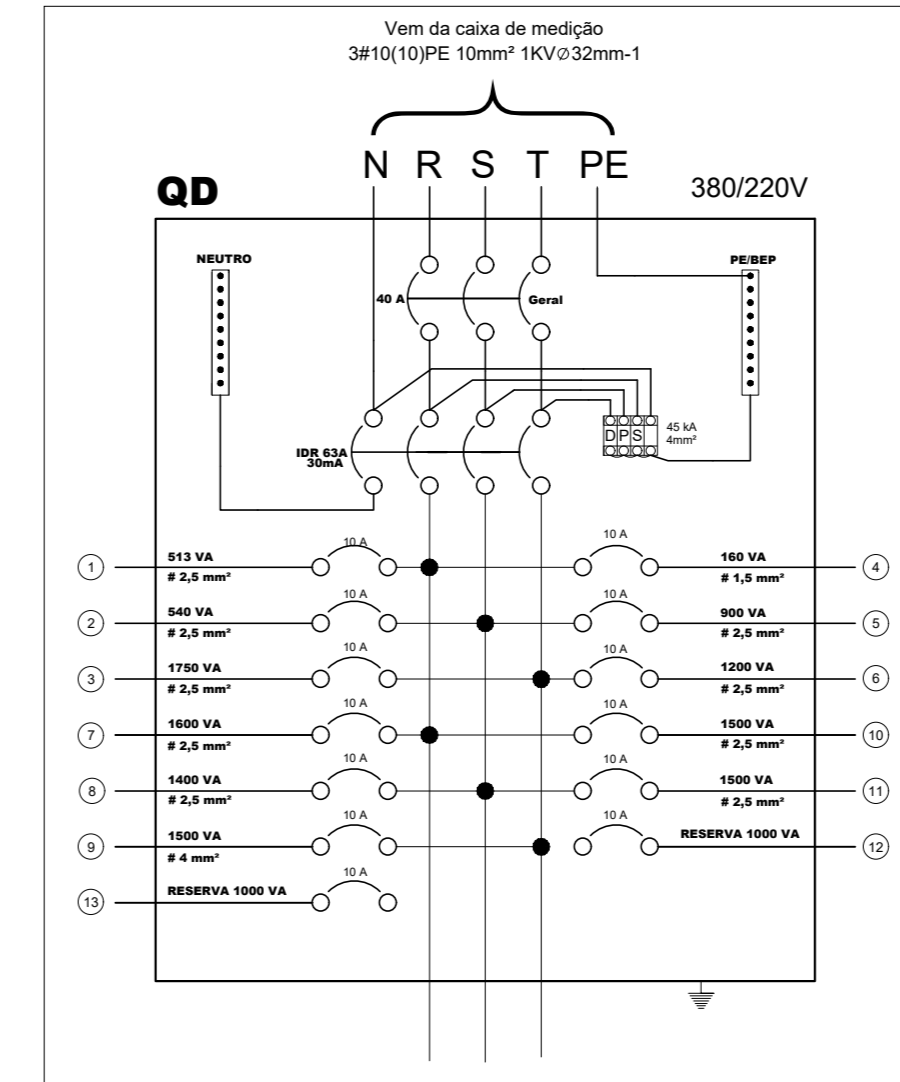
Vem da caixa de medição
3#10(10)PE 10mm² 1KV∅32mm-1

N R S T PE

QD

380/220V

NEUTRO

PE/BEP

40 A

Geral

IDR 63A
30mA

DPS

45 kA
4mm²

1 513 VA
# 2,5 mm²

10 A

10 A

160 VA
# 1,5 mm² 4

2 540 VA
# 2,5 mm²

10 A

10 A

900 VA
# 2,5 mm² 5

3 1750 VA
# 2,5 mm²

10 A

10 A

1200 VA
# 2,5 mm² 6

7 1600 VA
# 2,5 mm²

10 A

10 A

1500 VA
# 2,5 mm² 10

8 1400 VA
# 2,5 mm²

10 A

10 A

1500 VA
# 2,5 mm² 11

9 1500 VA
# 4 mm²

10 A

10 A

RESERVA 1000 VA 12

13 RESERVA 1000 VA

10 A